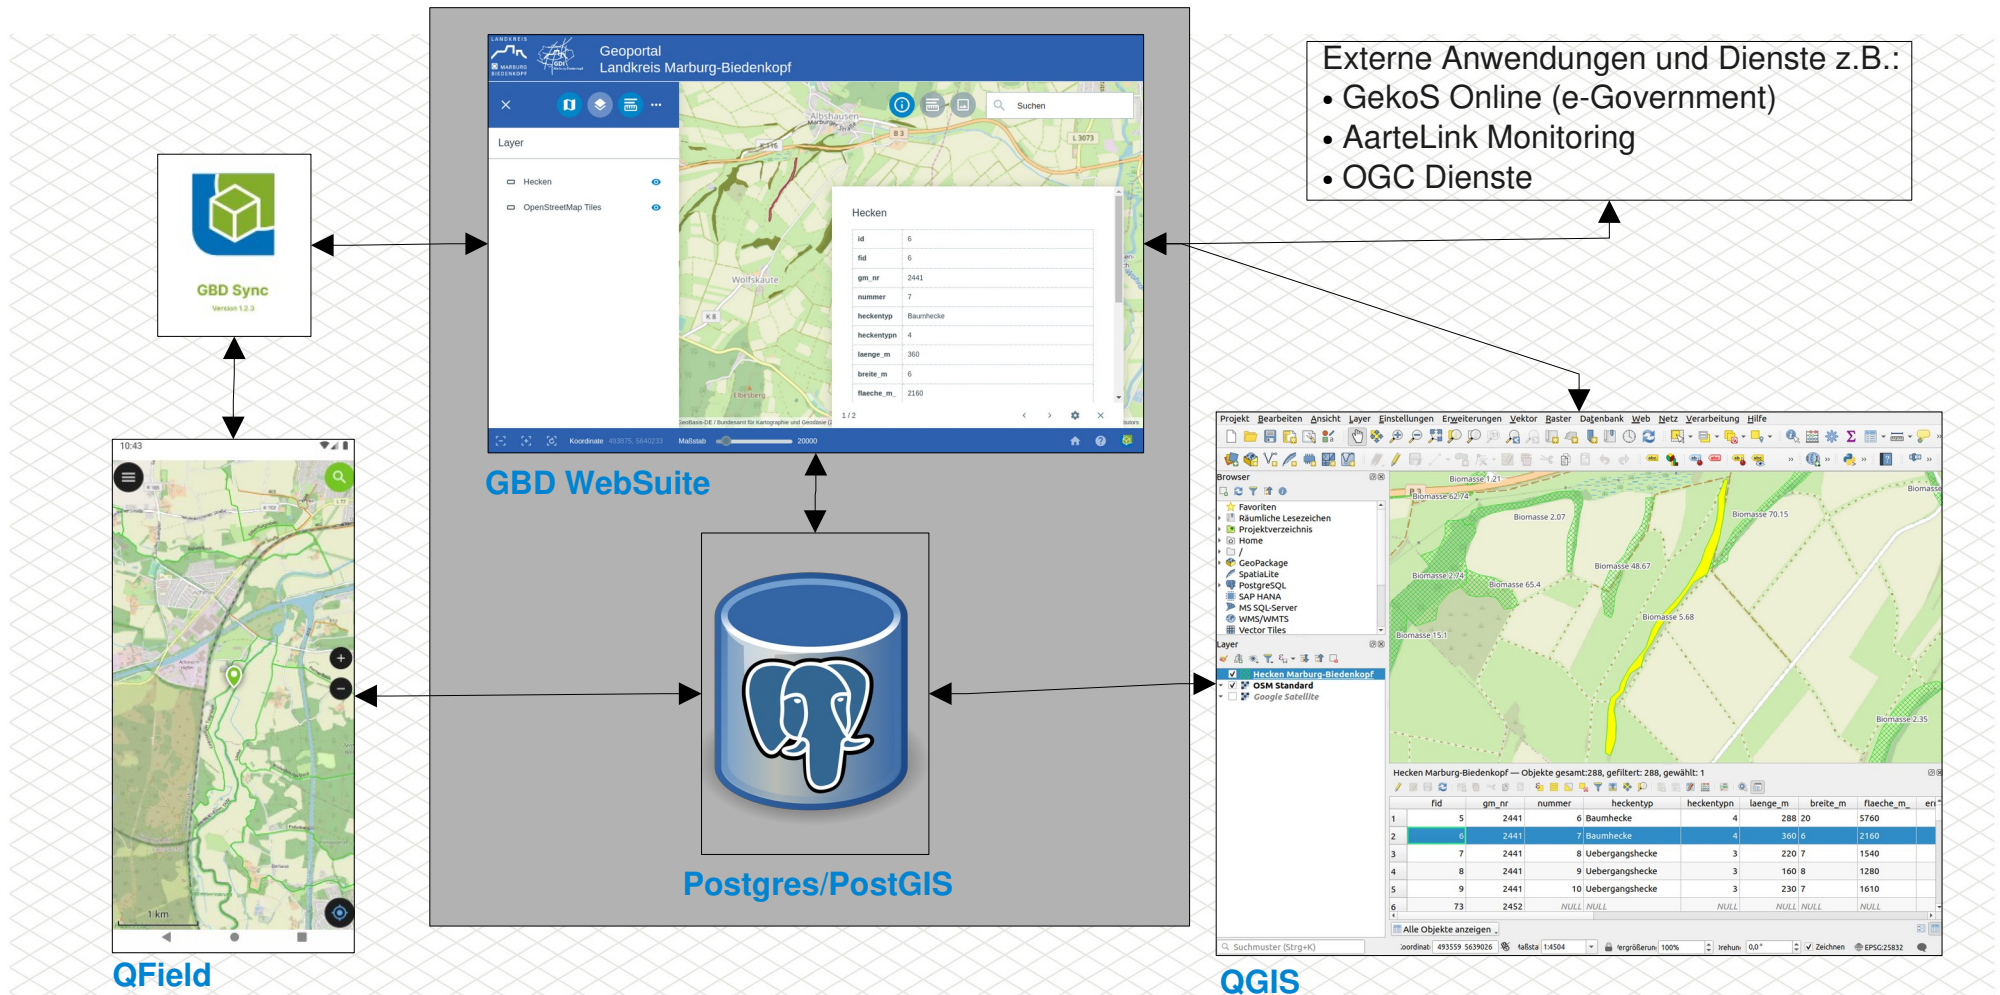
Externe Anwendungen und Dienste z.B.:
• GekoS Online (e-Government)
• AarteLink Monitoring
• OGC Dienste

GBD Sync
Version 1.2.3

Geoportal
Landkreis Marburg-Biedenkopf

Layer
Hecken
OpenStreetMap Tiles

Suchen

Hecken

| id | 6 |
|---|---|
| fid | 6 |
| gm_nr | 2441 |
| nummer | 7 |
| heckentyp | Baumhecke |
| heckentypn | 4 |
| laenge_m | 360 |
| breite_m | 6 |
| flaeche_m | 2160 |

1 / 2

Koordinate 493875, 5640233 Maßstab 20000

GBD WebSuite

Postgres/PostGIS

10:43

1 km

QField

Projekt Bearbeiten Ansicht Layer Einstellungen Erweiterungen Vektor Raster Datenbank Web Netz Verarbeitung Hilfe

Browser
Favoriten
Räumliche Lesezeichen
Projektverzeichnis
Home
/
GeoPackage
SpatiaLite
PostgreSQL
SAP HANA
MS SQL-Server
WMS/WMTS
Vector Tiles

Layer
Hecken Marburg-Biedenkopf
OSM Standard
Google Satellite

Biomasse 1.21
Biomasse 62.74
Biomasse 2.07
Biomasse 70.15
Biomasse 2.74
Biomasse 65.4
Biomasse 48.67
Biomasse 5.68
Biomasse 15.1
Biomasse 2.35
Biomasse

Hecken Marburg-Biedenkopf — Objekte gesamt:288, gefiltert: 288, gewählt: 1

| | fid | gm_nr | nummer | heckentyp | heckentypn | laenge_m | breite_m | flaeche_m_ |
|---|---|---|---|---|---|---|---|---|
| 1 | 5 | 2441 | 6 | Baumhecke | 4 | 288 | 20 | 5760 |
| 2 | 6 | 2441 | 7 | Baumhecke | 4 | 360 | 6 | 2160 |
| 3 | 7 | 2441 | 8 | Uebergangshecke | 3 | 220 | 7 | 1540 |
| 4 | 8 | 2441 | 9 | Uebergangshecke | 3 | 160 | 8 | 1280 |
| 5 | 9 | 2441 | 10 | Uebergangshecke | 3 | 230 | 7 | 1610 |
| 6 | 73 | 2452 | NULL | NULL | NULL | NULL | NULL | NULL |

Alle Objekte anzeigen

Suchmuster (Strg+K)  Koordinate 493559 5639026  Maßstab 1:4504  Vergrößerung 100%  Drehung 0,0°  Zeichnen  EPSG:25832

QGIS